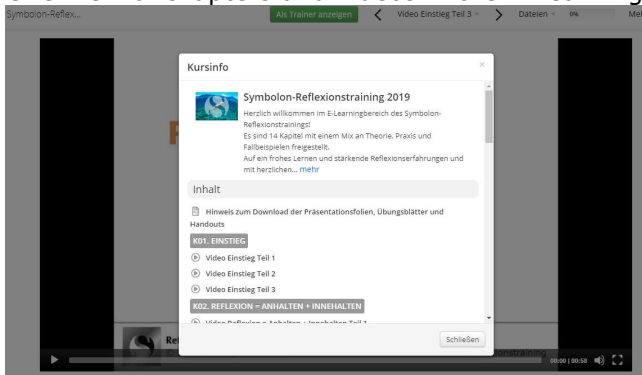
Symbolon-Reflex...

Als Trainer anzeigen

Video Einstieg Teil 3

Dateien

0%

Kursinfo

×

Symbolon-Reflexionstraining 2019

Herzlich willkommen im E-Learningbereich des Symbolon-Reflexionstrainings!
Es sind 14 Kapitel mit einem Mix an Theorie, Praxis und Fallbeispielen freigestellt.
Auf ein frohes Lernen und stärkende Reflexionserfahrungen und mit herzlichen... mehr

Inhalt

Hinweis zum Download der Präsentationsfolien, Übungsblätter und Handouts

K01. EINSTIEG

Video Einstieg Teil 1

Video Einstieg Teil 2

Video Einstieg Teil 3

K02. REFLEXION – ANHALTEN + INNEHALTEN

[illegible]

Schließen

00:00 | 00:58